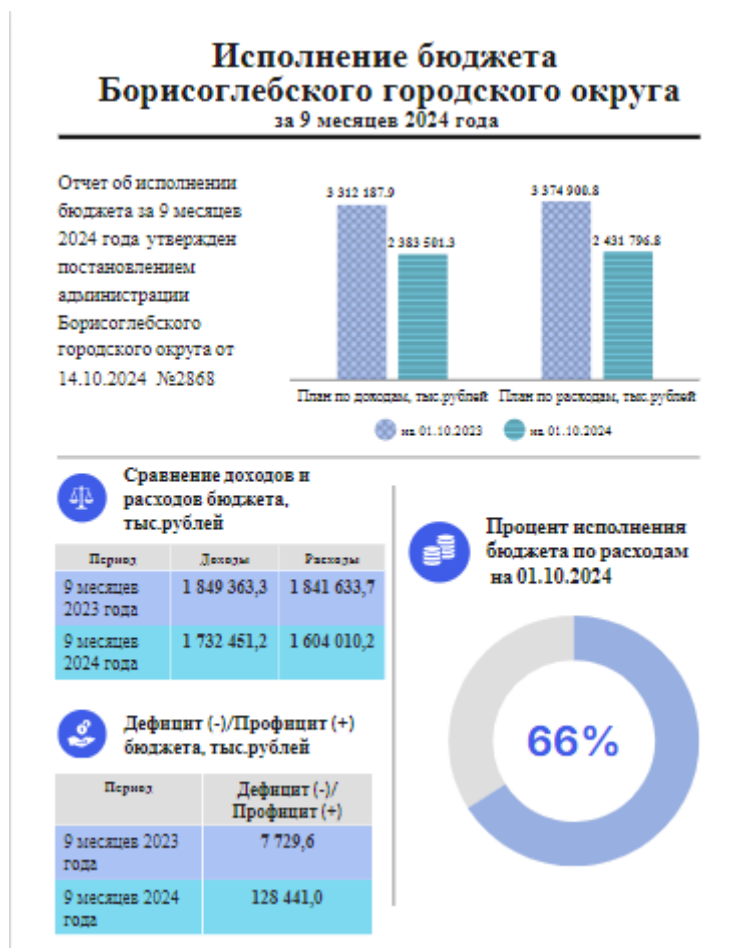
Исполнение бюджета Борисоглебского городского округа
за 9 месяцев 2024 года

Отчет об исполнении бюджета за 9 месяцев 2024 года утвержден постановлением администрации Борисоглебского городского округа от 14.10.2024 №2868

3 312 187.9
2 383 501.3
3 374 900.8
2 431 796.8
План по доходам, тыс.рублей
План по расходам, тыс.рублей
на 01.10.2023
на 01.10.2024

Сравнение доходов и расходов бюджета, тыс.рублей

| Период | Доходы | Расходы |
|---|---|---|
| 9 месяцев 2023 года | 1 849 363,3 | 1 841 633,7 |
| 9 месяцев 2024 года | 1 732 451,2 | 1 604 010,2 |

Дефицит (-)/Профицит (+) бюджета, тыс.рублей

| Период | Дефицит (-)/ Профицит (+) |
|---|---|
| 9 месяцев 2023 года | 7 729,6 |
| 9 месяцев 2024 года | 128 441,0 |

Процент исполнения бюджета по расходам на 01.10.2024

66%